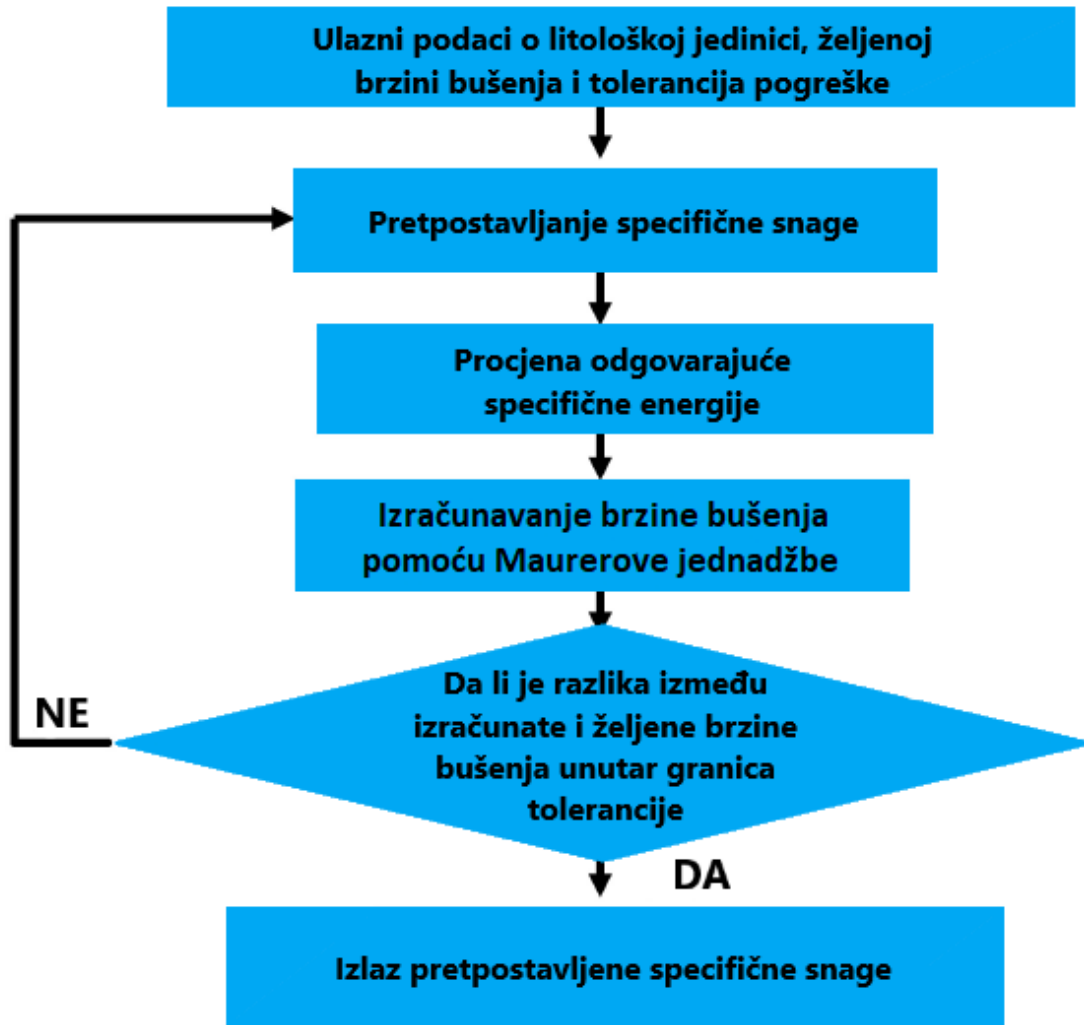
Ulazni podaci o litološkoj jedinici, željenoj brzini bušenja i tolerancija pogreške

Pretpostavljanje specifične snage

Procjena odgovarajuće specifične energije

Izračunavanje brzine bušenja pomoću Maurerove jednadžbe

NE

Da li je razlika između izračunate i željene brzine bušenja unutar granica tolerancije

DA

Izlaz pretpostavljene specifične snage